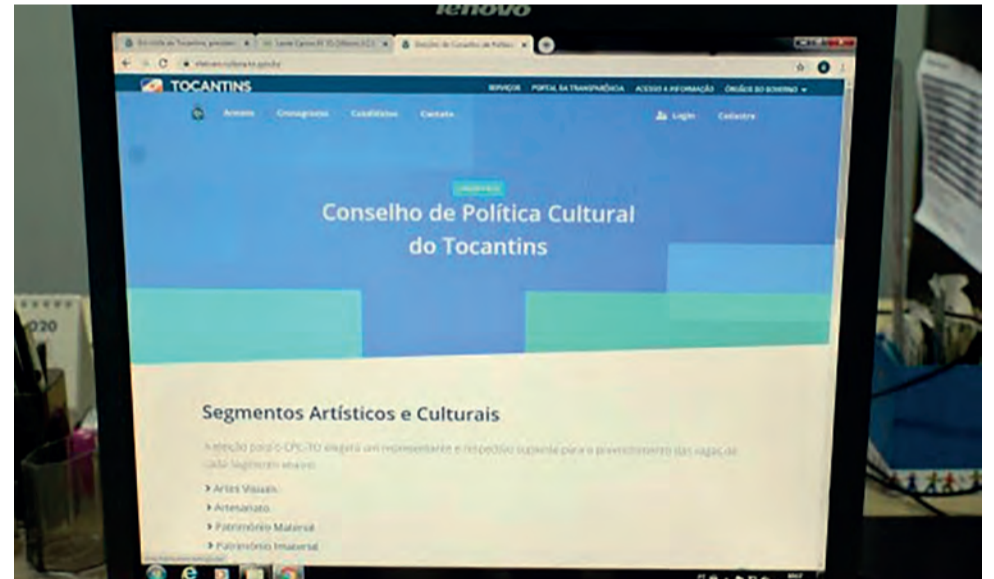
lenovo

TOCANTINS

SERVIÇOS PORTAL DA TRANSPARÊNCIA ACESSO À INFORMAÇÃO ÓRGÃOS DO GOVERNO

Acesso Cronograma Candidatos Contato

Login Cadastro

Conselho de Política Cultural do Tocantins

Segmentos Artísticos e Culturais

A eleição para o CPC-TO elegerá um representante e respectivo suplente para o preenchimento das vagas de cada segmento abaixo:

› Artes Visuais
› Artesanato
› Patrimônio Material
› Patrimônio Imaterial

2020